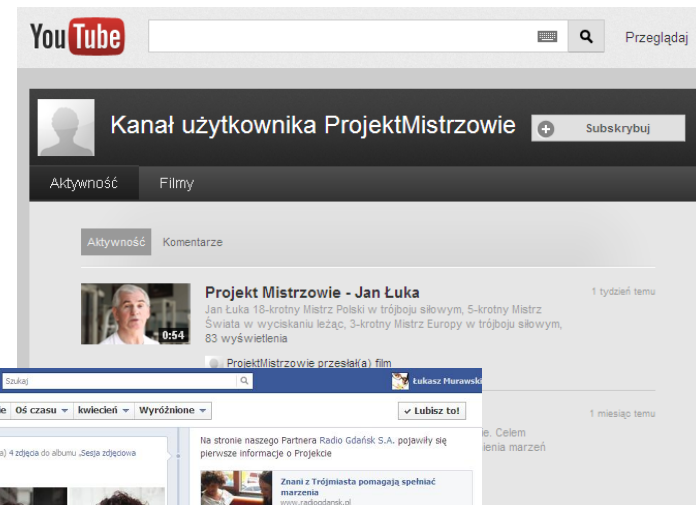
YouTube

Przeglądaj

Kanał użytkownika ProjektMistrzowie

Subskrybuj

Aktywność

Filmy

Aktywność

Komentarze

Projekt Mistrzowie - Jan Łuka

1 tydzień temu

Jan Łuka 18-krotny Mistrz Polski w trójboju siłowym, 5-krotny Mistrz Świata w wyciskaniu leżąc, 3-krotny Mistrz Europy w trójboju siłowym, 83 wyświetlenia

0:54

ProjektMistrzowie przesłał(a) film

1 miesiąc temu

e. Celem
ienia marzeń

Szukaj

Łukasz Murawski

e

Oś czasu

kwiecień

Wyróżnione

Lubisz to!

a) 4 zdjęcia do albumu „Sesja zdjęciowa

Na stronie naszego Partnera Radio Gdańsk S.A. pojawiły się pierwsze informacje o Projekcie

Znani z Trójmiasta pomagają spełniać marzenia

www.radiogdansk.pl